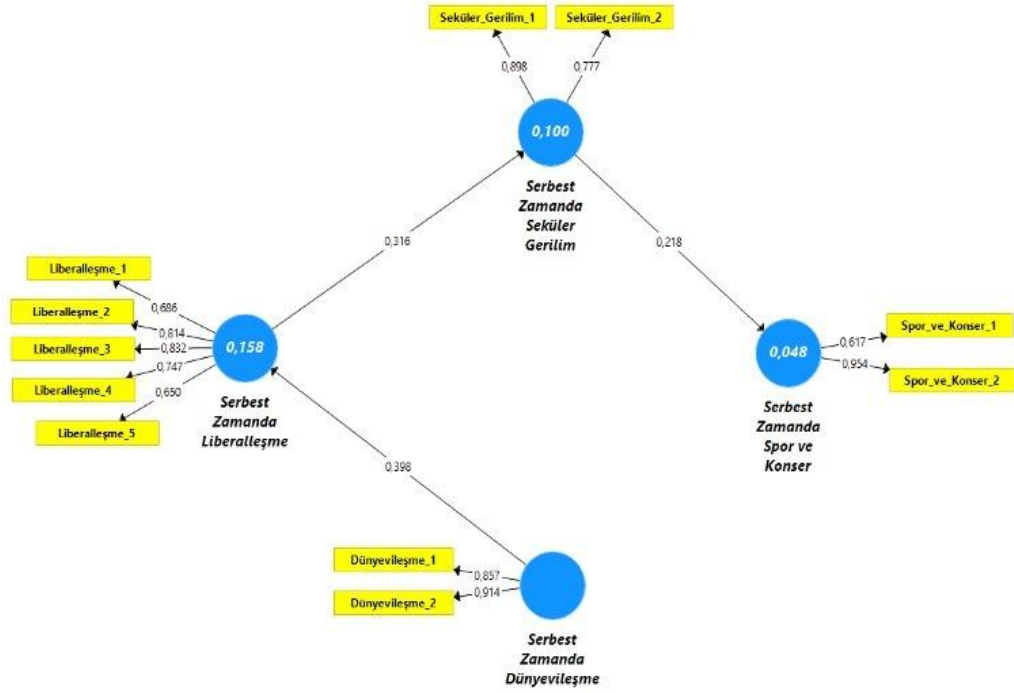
Seküler_Gerilim_1
Seküler_Gerilim_2
0,898
0,777
0,100
Serbest Zamanda Seküler Gerilim

0,316
0,218

Liberalleşme_1
Liberalleşme_2
Liberalleşme_3
Liberalleşme_4
Liberalleşme_5
0,686
0,814
0,832
0,747
0,650
0,158
Serbest Zamanda Liberalleşme

0,048
0,617
0,954
Spor_ve_Konser_1
Spor_ve_Konser_2
Serbest Zamanda Spor ve Konser

0,398

Dünyevileşme_1
Dünyevileşme_2
0,857
0,914
Serbest Zamanda Dünyevileşme